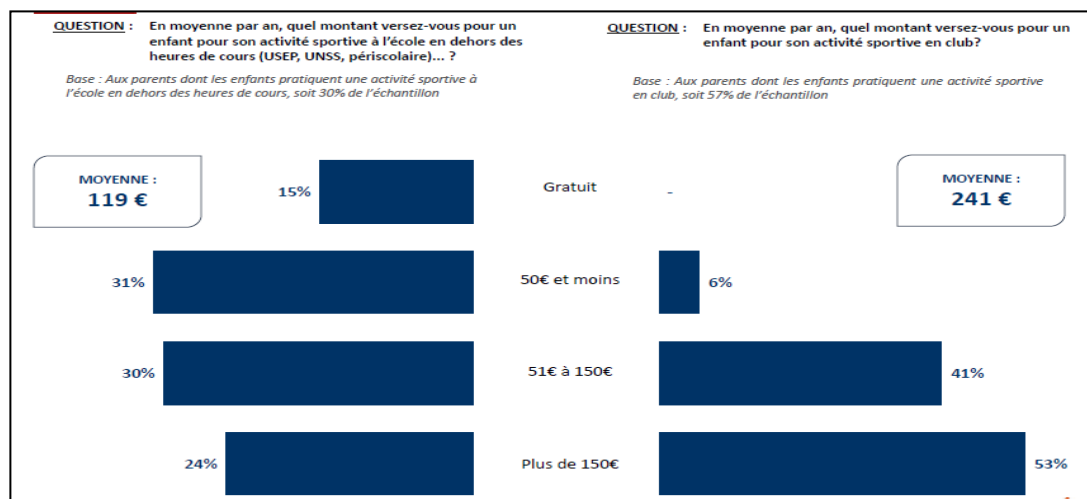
QUESTION : En moyenne par an, quel montant versez-vous pour un enfant pour son activité sportive à l'école en dehors des heures de cours (USEP, UNSS, périscolaire)... ?

Base : Aux parents dont les enfants pratiquent une activité sportive à l'école en dehors des heures de cours, soit 30% de l'échantillon

QUESTION : En moyenne par an, quel montant versez-vous pour un enfant pour son activité sportive en club?

Base : Aux parents dont les enfants pratiquent une activité sportive en club, soit 57% de l'échantillon

MOYENNE :
119 €

MOYENNE :
241 €

15% Gratuit -

31% 50€ et moins 6%

30% 51€ à 150€ 41%

24% Plus de 150€ 53%